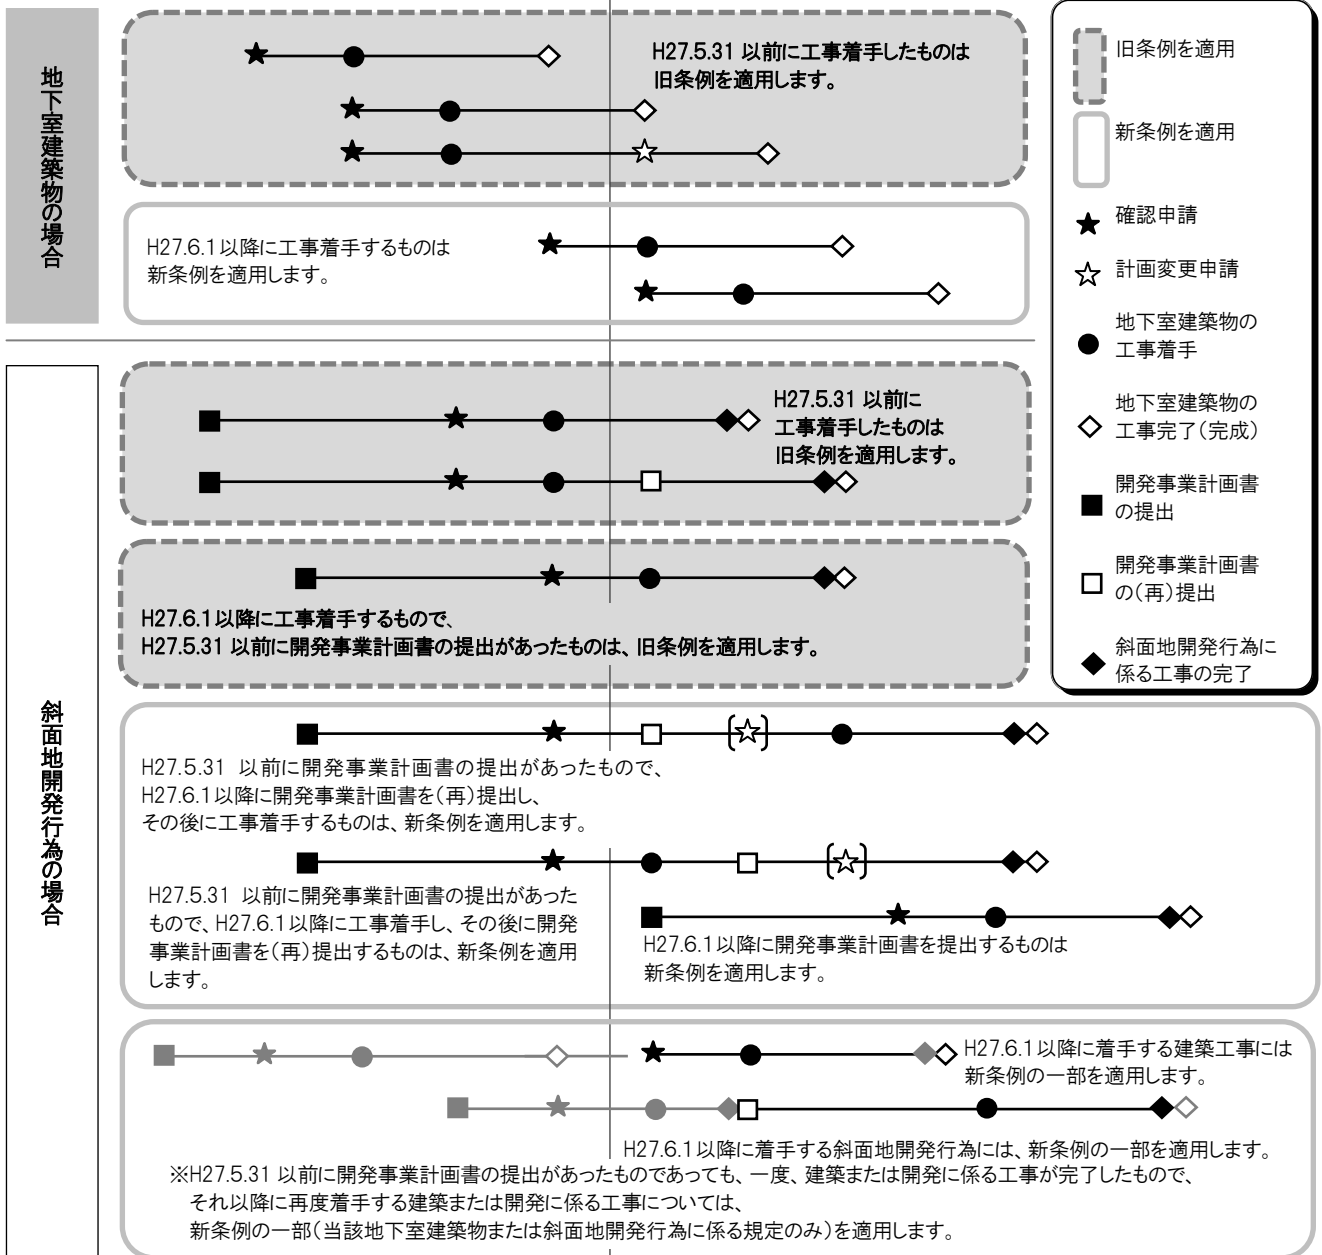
地下室建築物の場合

H27.5.31 以前に工事着手したものは旧条例を適用します。

H27.6.1以降に工事着手するものは新条例を適用します。

旧条例を適用

新条例を適用

確認申請

計画変更申請

地下室建築物の工事着手

地下室建築物の工事完了（完成）

開発事業計画書の提出

開発事業計画書の（再）提出

斜面地開発行為に係る工事の完了

斜面地開発行為の場合

H27.5.31 以前に工事着手したものは旧条例を適用します。

H27.6.1以降に工事着手するもので、H27.5.31 以前に開発事業計画書の提出があったものは、旧条例を適用します。

H27.5.31 以前に開発事業計画書の提出があったもので、H27.6.1以降に開発事業計画書を（再）提出し、その後に工事着手するものは、新条例を適用します。

H27.5.31 以前に開発事業計画書の提出があったもので、H27.6.1以降に工事着手し、その後に開発事業計画書を（再）提出するものは、新条例を適用します。

H27.6.1以降に開発事業計画書を提出するものは新条例を適用します。

H27.6.1以降に着手する建築工事には新条例の一部を適用します。

H27.6.1以降に着手する斜面地開発行為には、新条例の一部を適用します。

※H27.5.31 以前に開発事業計画書の提出があったものであっても、一度、建築または開発に係る工事が完了したもので、それ以降に再度着手する建築または開発に係る工事については、新条例の一部（当該地下室建築物または斜面地開発行為に係る規定のみ）を適用します。